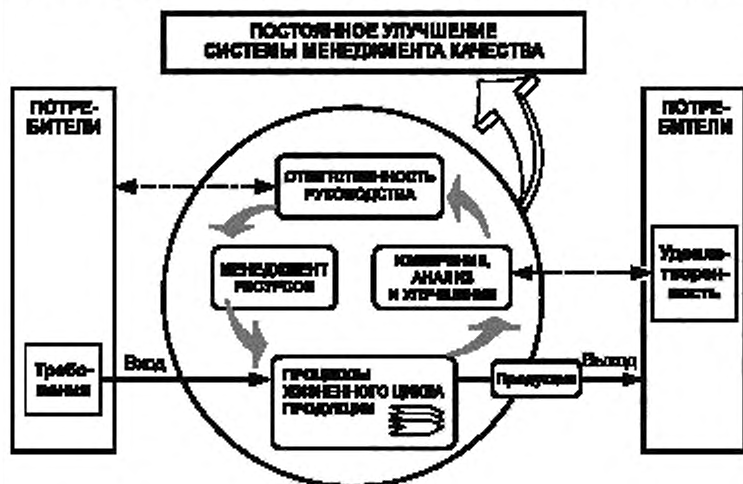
ПОСТОЯННОЕ УЛУЧШЕНИЕ СИСТЕМЫ МЕНЕДЖМЕНТА КАЧЕСТВА

ПОТРЕБИТЕЛИ

ОТВЕТСТВЕННОСТЬ РУКОВОДСТВА

МЕНЕДЖМЕНТ РЕСУРСОВ

ИЗМЕРЕНИЕ, АНАЛИЗ И УЛУЧШЕНИЕ

Требования

Вход

ПРОЦЕССЫ ЖИЗНЕННОГО ЦИКЛА ПРОДУКЦИИ

Продукция

Выход

ПОТРЕБИТЕЛИ

Удовлетворенность